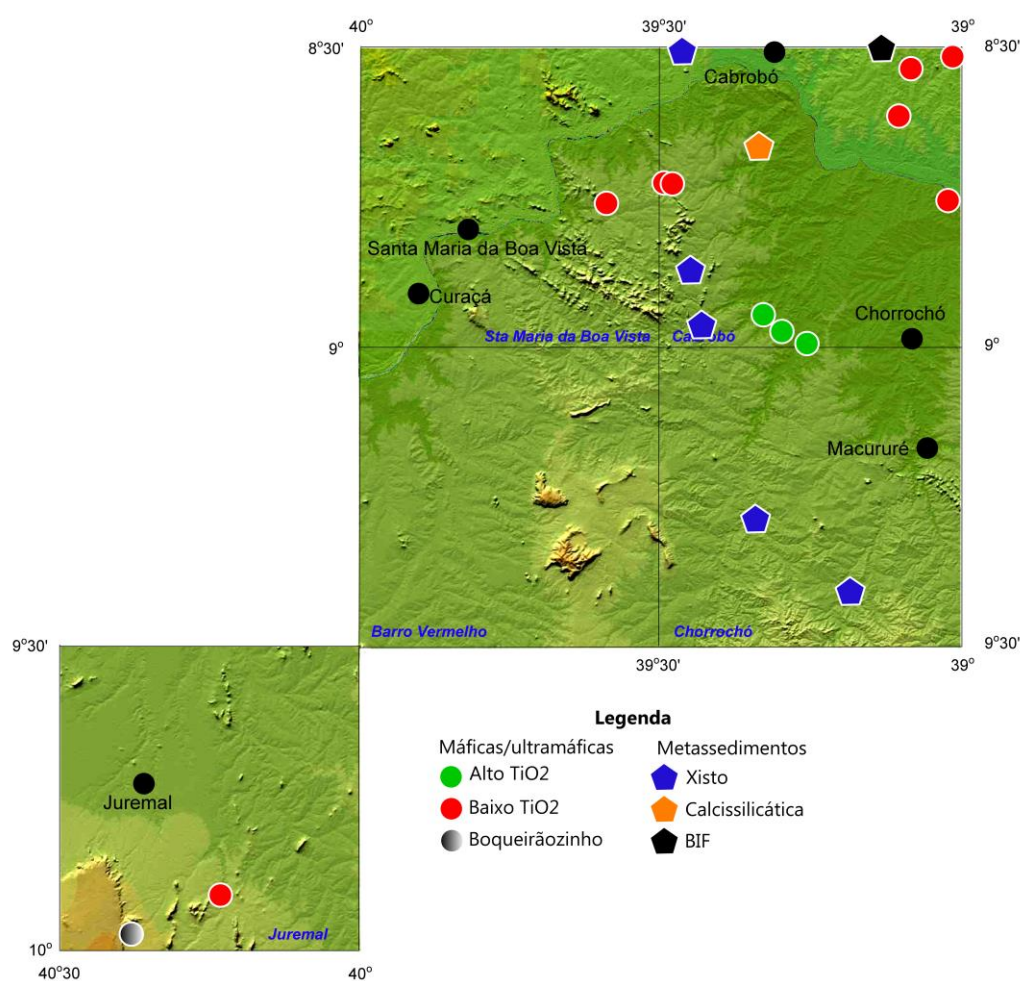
40°
39°30'
39°
8°30'
8°30'
Cabrobó
Santa Maria da Boa Vista
Curaçá
Sta Maria da Boa Vista
Cabrobó
Chorrochó
9°
9°
Macururé
Barro Vermelho
Chorrochó
9°30'
9°30'
39°30'
39°
9°30'
Juremal
Juremal
10°
40°30
40°

Legenda
Máficas/ultramáficas
Alto TiO2
Baixo TiO2
Boqueirãozinho
Metassedimentos
Xisto
Calcissilicática
BIF